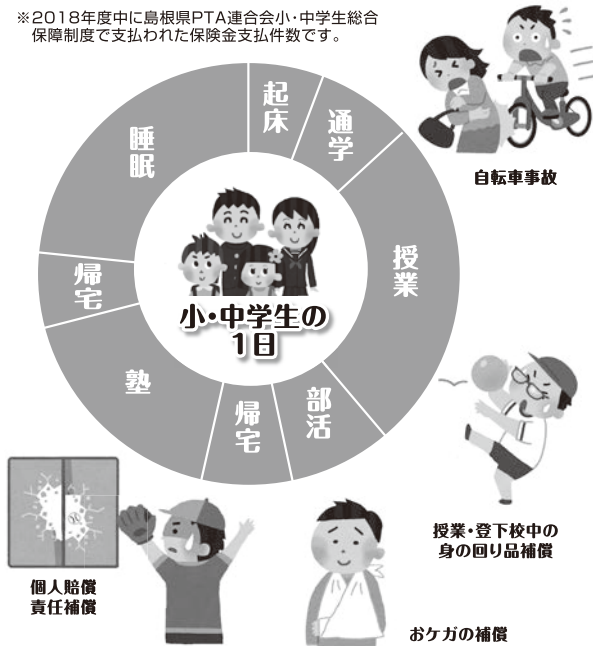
※2018年度中に島根県PTA連合会小・中学生総合保障制度で支払われた保険金支払件数です。

起床

通学

授業

部活

帰宅

塾

帰宅

睡眠

小・中学生の1日

自転車事故

授業・登下校中の身の回り品補償

個人賠償責任補償

おケガの補償